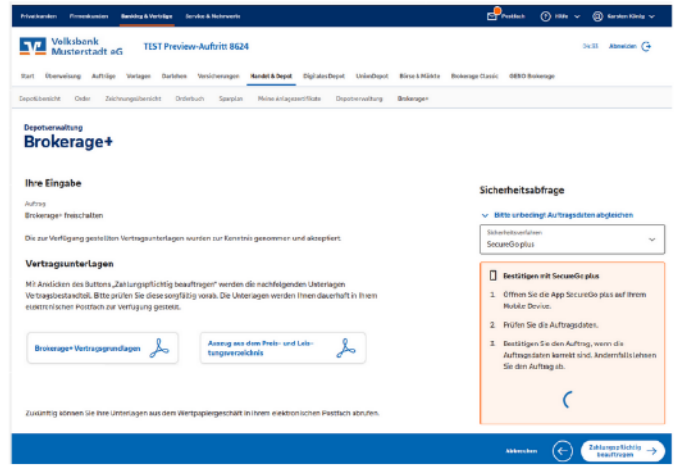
Privatkunden Firmenkunden Banking & Verträge Service & Mehrwerte

Postfach Hilfe Karsten König

Volksbank Musterstadt eG

TEST Preview-Auftritt 8624

36:33 Abmelden

Start Überweisung Aufträge Vorlagen Darlehen Versicherungen Handel & Depot DigitalesDepot UnionDepot Börse & Märkte Brokerage Classic GENO Brokerage

Depotübersicht Order Zeichnungsübersicht Orderbuch Sparplan Meine Anlagezertifikate Depotverwaltung Brokerage+

Depotverwaltung

Brokerage+

Ihre Eingabe

Auftrag

Brokerage+ freischalten

Die zur Verfügung gestellten Vertragsunterlagen wurden zur Kenntnis genommen und akzeptiert.

Vertragsunterlagen

Mit Anklicken des Buttons „Zahlungspflichtig beauftragen" werden die nachfolgenden Unterlagen Vertragsbestandteil. Bitte prüfen Sie diese sorgfältig vorab. Die Unterlagen werden Ihnen dauerhaft in Ihrem elektronischen Postfach zur Verfügung gestellt.

Brokerage+ Vertragsgrundlagen

Auszug aus dem Preis- und Leistungsverzeichnis

Zusätzlich können Sie Ihre Unterlagen aus dem Wertpapiergeschäft in Ihrem elektronischen Postfach abrufen.

Sicherheitsabfrage

Bitte unbedingt Auftragsdaten abgleichen

Sicherheitsverfahren

SecureGo plus

Bestätigen mit SecureGo plus

1. Öffnen Sie die App SecureGo plus auf Ihrem Mobile Device.

2. Prüfen Sie die Auftragsdaten.

3. Bestätigen Sie den Auftrag, wenn die Auftragsdaten korrekt sind. Andernfalls lehnen Sie den Auftrag ab.

Abbrechen

Zahlungspflichtig beauftragen